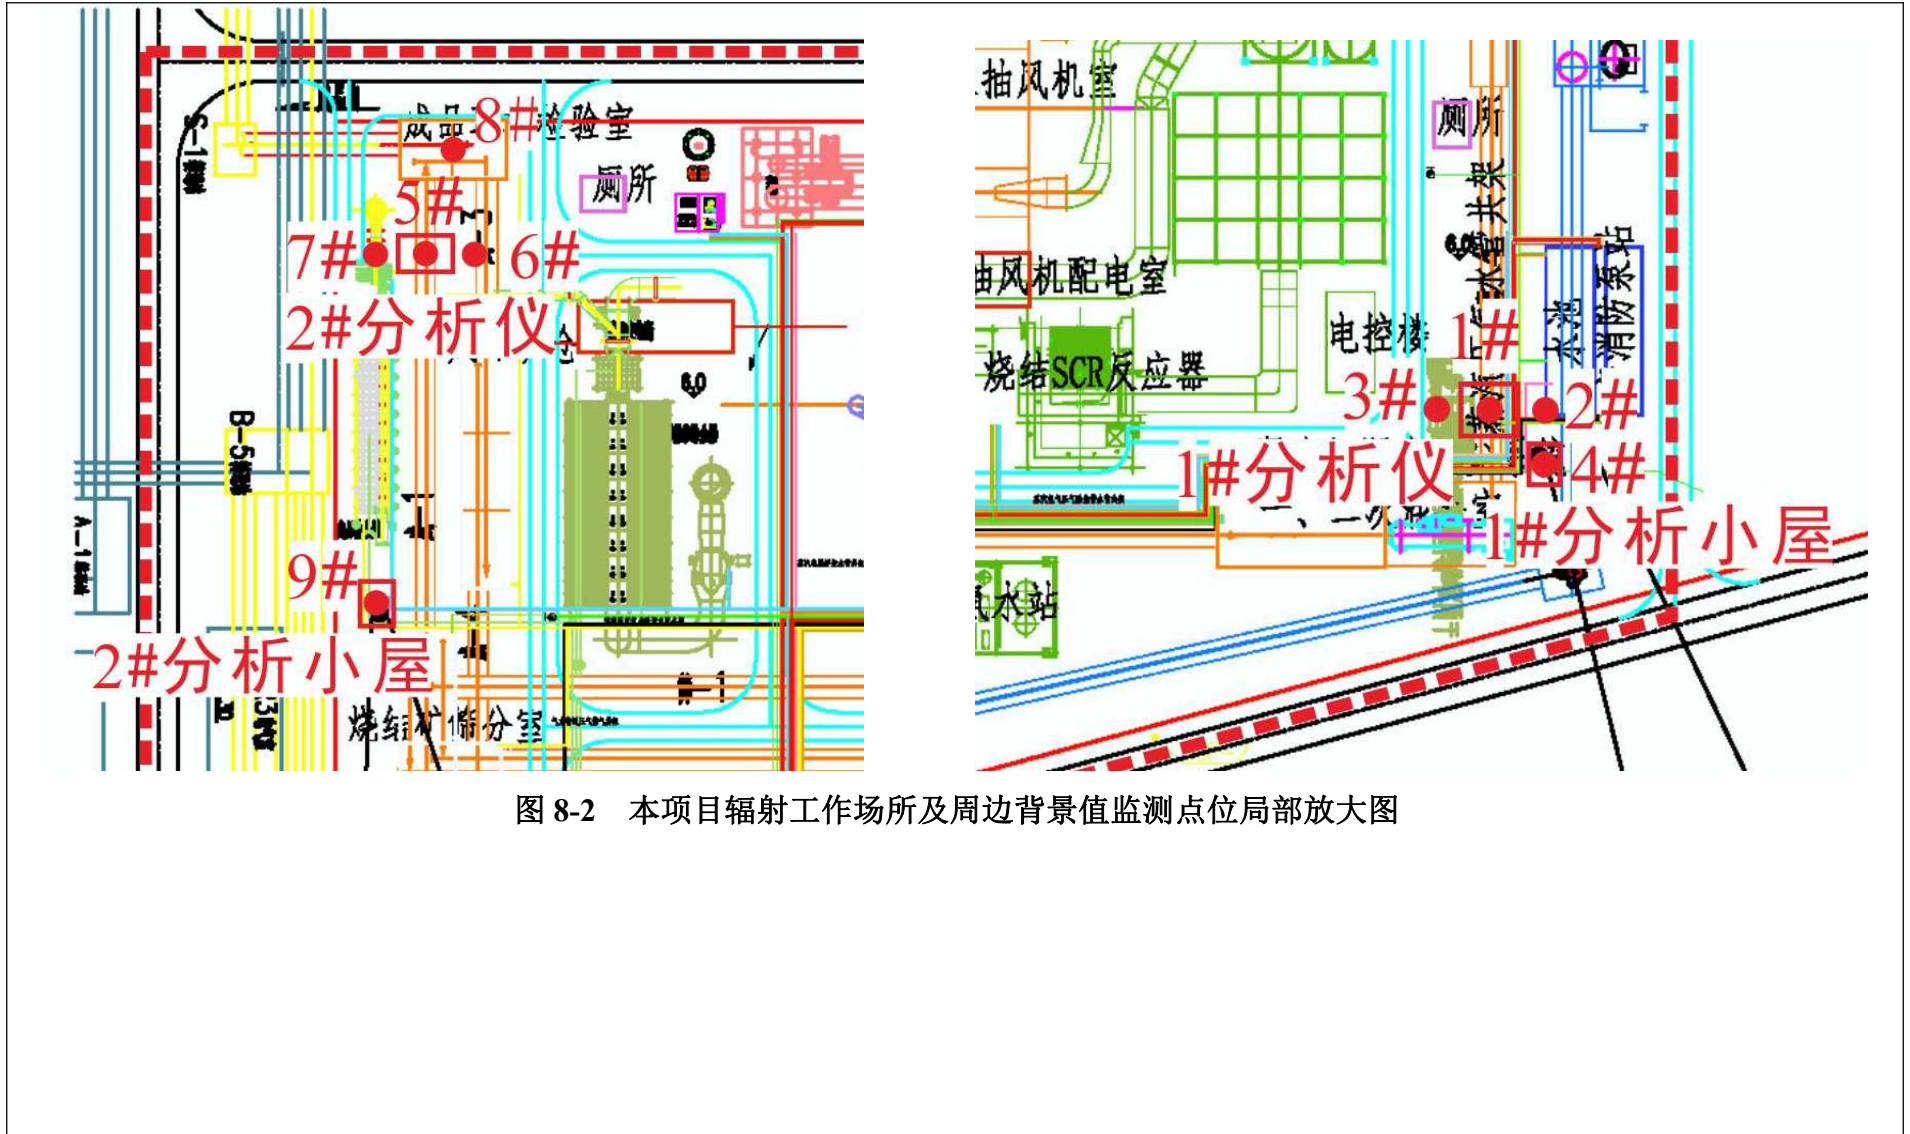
S-1
成品 8#检验室
厕所
5#
7# 6#
2#分析仪
6.0
B-5
A-1
9#
2#分析小屋
烧结矿筛分室

抽风机室
厕所
抽风机配电室
电控楼
烧结SCR反应器
1#
3# 2#
1#分析仪 4#
1#分析小屋
水站
消防泵站
水池

图 8-2 本项目辐射工作场所及周边背景值监测点位局部放大图